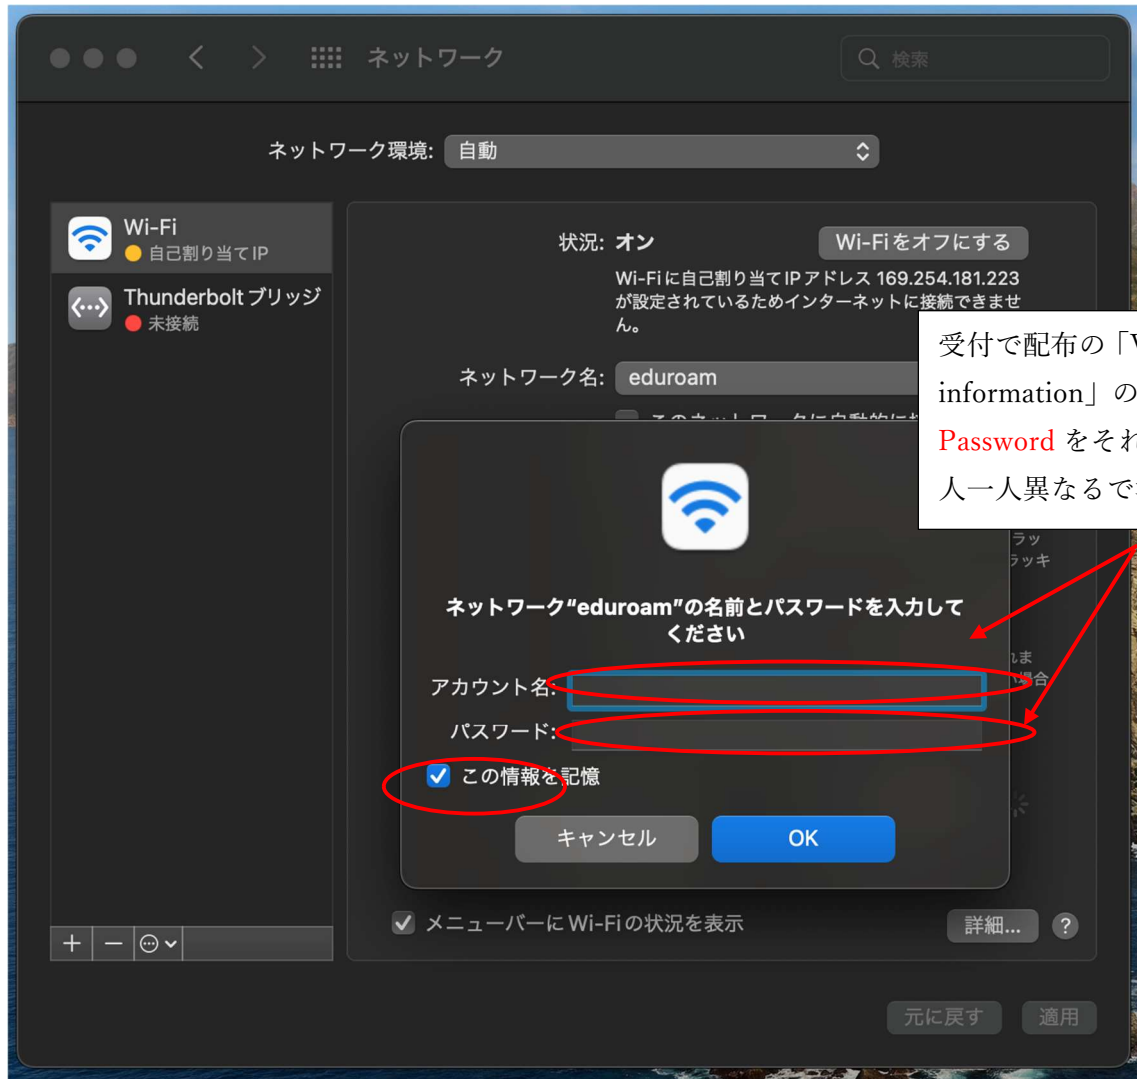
ネットワーク

検索

ネットワーク環境: 自動

Wi-Fi
自己割り当てIP

Thunderbolt ブリッジ
未接続

状況: オン

Wi-Fiをオフにする

Wi-Fiに自己割り当てIPアドレス 169.254.181.223が設定されているためインターネットに接続できません。

ネットワーク名: eduroam

受付で配布の「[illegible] information」の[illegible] Password をそれ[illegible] 人一人異なるで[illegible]

ネットワーク"eduroam"の名前とパスワードを入力してください

アカウント名:

パスワード:

この情報を記憶

キャンセル

OK

メニューバーにWi-Fiの状況を表示

詳細...

?

元に戻す

適用